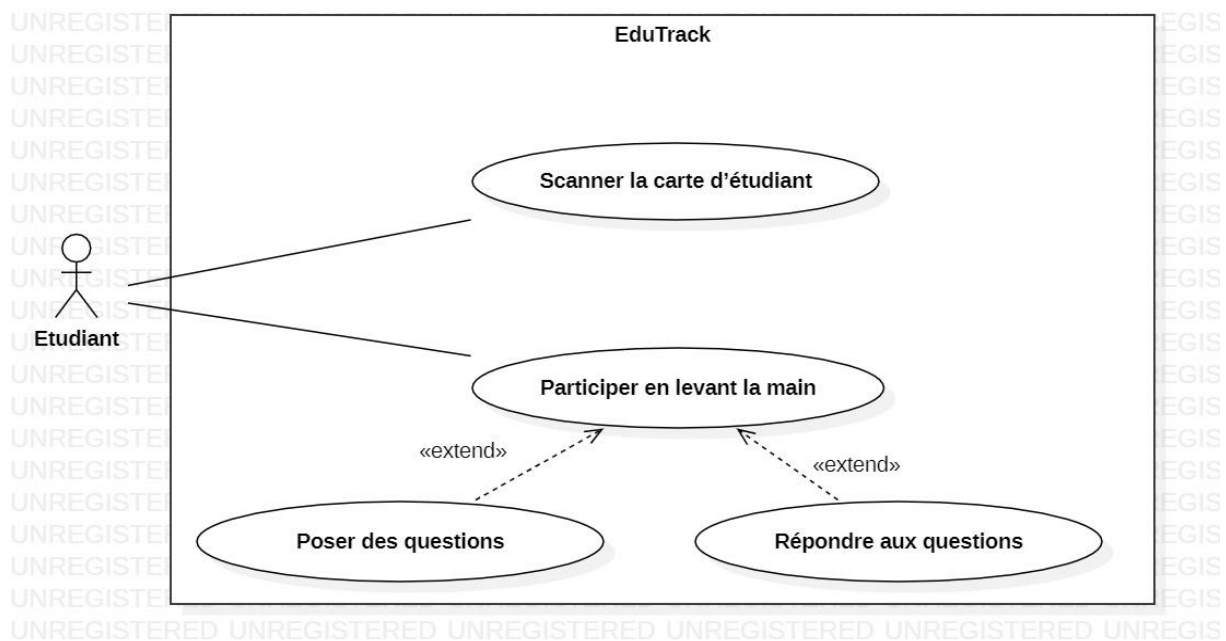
EduTrack

Scanner la carte d'étudiant

Etudiant

Participer en levant la main

«extend»

«extend»

Poser des questions

Répondre aux questions

UNREGISTERED UNREGISTERED UNREGISTERED UNREGISTERED UNREGISTERED UNREGIS